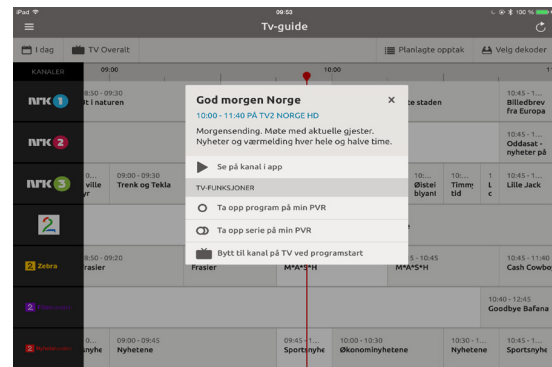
iPad
09:53
100 %
Tv-guide

I dag
TV Overalt
Planlagte opptak
Velg dekoder

KANALER
09:00
10:00

NRK 1
8:50 - 09:30
Ut i naturen
staden
10:45 - 1...
Billedbrev fra Europa

NRK 2
10:45 - 1...
Oddasat - nyheter på

NRK 3
0...
ville
vr
09:00 - 09:30
Trenk og Tekla
10:...
Øistei
blyant
10:...
Timmy
tid
L
c
10:45 - 1...
Lille Jack

2

2 Zebra
8:50 - 09:20
Frasier
Frasier
M*A*S*H
5 - 10:45
M*A*S*H
10:45 - 1...
Cash Cowbo

10:40 - 12:45
Goodbye Bafana

0...
nyhe
Nyhetene
09:45 - 1...
Sportsnyhe
10:00 - 10:30
Økonominyhetene
10:30 - 1...
Nyhetene
10:45 - 1...
Sportsnyhe

God morgen Norge
×
10:00 - 11:40 PÅ TV2 NORGE HD
Morgensending. Møte med aktuelle gjester. Nyheter og værmelding hver hele og halve time.
Se på kanal i app
TV-FUNKSJONER
Ta opp program på min PVR
Ta opp serie på min PVR
Bytt til kanal på TV ved programstart